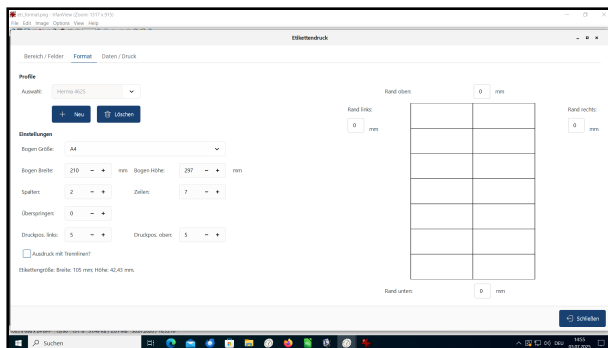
et_format.png - IrfanView (Zoom: 1317 x 913)
File Edit Image Options View Help

Etikettendruck

Bereich / Felder Format Daten / Druck

Profile

Auswahl: Herma 4625

+ Neu Löschen

Einstellungen

Bogen Größe: A4

Bogen Breite: 210 − + mm Bogen Höhe: 297 − + mm

Spalten: 2 − + Zeilen: 7 − +

Überspringen: 0 − +

Druckpos. links: 5 − + Druckpos. oben: 5 − +

Ausdruck mit Trennlinien?

Etikettengröße: Breite: 105 mm, Höhe: 42,43 mm.

Rand oben: 0 mm

Rand links: 0 mm

Rand rechts: 0 mm

Rand unten: 0 mm

Schließen

Suchen

DEU 14:55